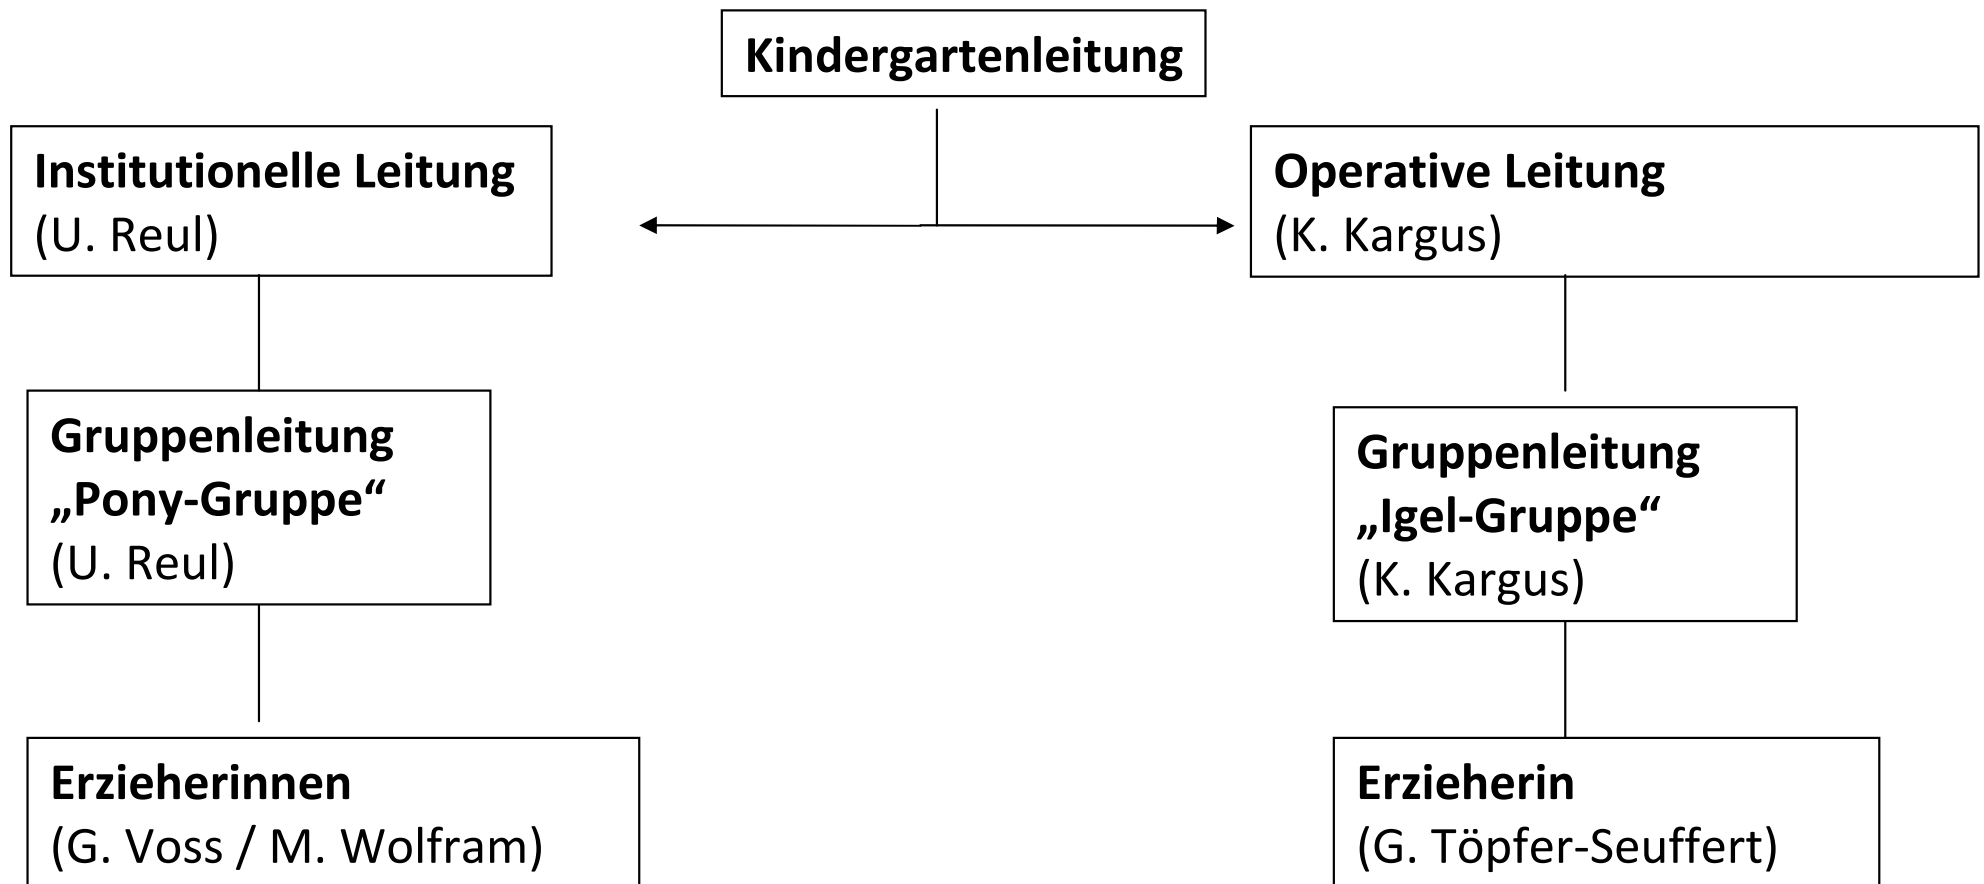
Kindergartenleitung

Institutionelle Leitung
(U. Reul)

Operative Leitung
(K. Kargus)

Gruppenleitung
„Pony-Gruppe“
(U. Reul)

Gruppenleitung
„Igel-Gruppe“
(K. Kargus)

Erzieherinnen
(G. Voss / M. Wolfram)

Erzieherin
(G. Töpfer-Seuffert)